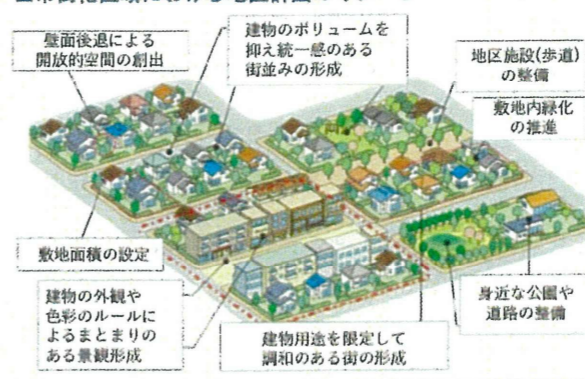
壁面後退による開放的空間の創出

建物のボリュームを抑え統一感のある街並みの形成

地区施設(歩道)の整備

敷地内緑化の推進

敷地面積の設定

建物の外観や色彩のルールによるまとまりのある景観形成

建物用途を限定して調和のある街の形成

身近な公園や道路の整備